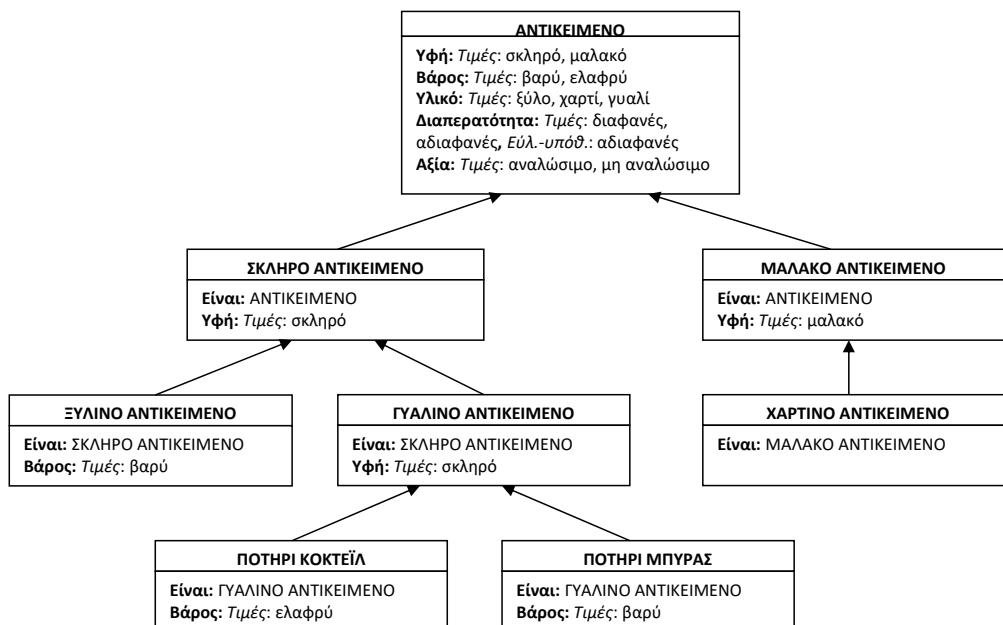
ΑΝΤΙΚΕΙΜΕΝΟ
Υφή: Τιμές: σκληρό, μαλακό
Βάρος: Τιμές: βαρύ, ελαφρύ
Υλικό: Τιμές: ξύλο, χαρτί, γυαλί
Διαπερατότητα: Τιμές: διαφανές, αδιαφανές, Εύλ.-υπόθ.: αδιαφανές
Αξία: Τιμές: αναλώσιμο, μη αναλώσιμο

ΣΚΛΗΡΟ ΑΝΤΙΚΕΙΜΕΝΟ
Είναι: ΑΝΤΙΚΕΙΜΕΝΟ
Υφή: Τιμές: σκληρό

ΜΑΛΑΚΟ ΑΝΤΙΚΕΙΜΕΝΟ
Είναι: ΑΝΤΙΚΕΙΜΕΝΟ
Υφή: Τιμές: μαλακό

ΞΥΛΙΝΟ ΑΝΤΙΚΕΙΜΕΝΟ
Είναι: ΣΚΛΗΡΟ ΑΝΤΙΚΕΙΜΕΝΟ
Βάρος: Τιμές: βαρύ

ΓΥΑΛΙΝΟ ΑΝΤΙΚΕΙΜΕΝΟ
Είναι: ΣΚΛΗΡΟ ΑΝΤΙΚΕΙΜΕΝΟ
Υφή: Τιμές: σκληρό

ΧΑΡΤΙΝΟ ΑΝΤΙΚΕΙΜΕΝΟ
Είναι: ΜΑΛΑΚΟ ΑΝΤΙΚΕΙΜΕΝΟ

ΠΟΤΗΡΙ ΚΟΚΤΕΪΛ
Είναι: ΓΥΑΛΙΝΟ ΑΝΤΙΚΕΙΜΕΝΟ
Βάρος: Τιμές: ελαφρύ

ΠΟΤΗΡΙ ΜΠΥΡΑΣ
Είναι: ΓΥΑΛΙΝΟ ΑΝΤΙΚΕΙΜΕΝΟ
Βάρος: Τιμές: βαρύ